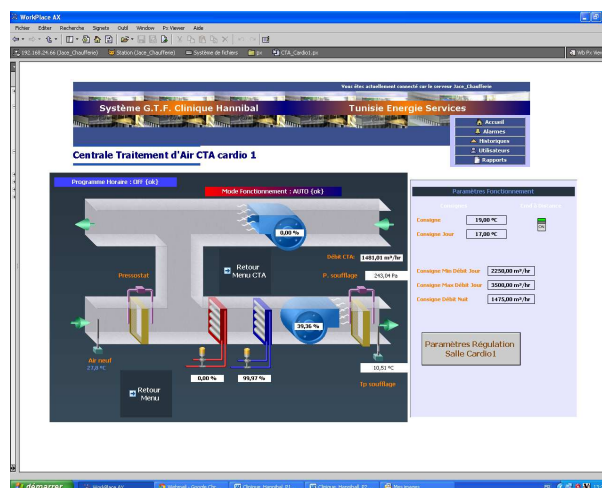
WorkPlace AX

Fichier Editer Recherche Signets Outil Window Px Viewer Aide

192.168.29.66 (Jace_Chaufferie) Station (Jace_Chaufferie) Système de fichiers px CTA_Cardio1.px

Vous êtes actuellement connecté sur le serveur Jace_Chaufferie

Système G.T.F. Clinique Hannibal

Tunisie Energie Services

Accueil
Alarmes
Historiques
Utilisateurs
Rapports

Centrale Traitement d'Air CTA cardio 1

Programme Horaire : OFF (ok)

Mode Fonctionnement : AUTO (ok)

0,00 %

Retour Menu CTA

Pressostat

Débit CTA: 1481,01 m³/hr

P. soufflage 243,04 Pa

39,36 %

Air neuf
27,8 °C

0,00 %

99,97 %

10,51 °C

Tp soufflage

Retour Menu

Paramètres Fonctionnement

Consigne 19,00 °C

Consigne Jour 17,00 °C

ON

Consigne Min Débit Jour 2250,00 m³/hr

Consigne Max Débit Jour 3500,00 m³/hr

Consigne Débit Nuit 1475,00 m³/hr

Paramètres Régulation Salle Cardio1

démarrer
WorkPlace AX
Clinique Hannibal
Clinique Hannibal
Mes images